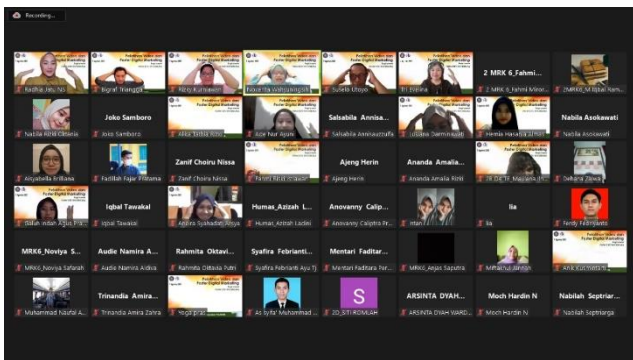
Recording...

Radhia Jelu NS
Bigraf Triangg...
Fitria Kurniawati
Suhelo Utoyo
Eri Evelina

2 MRK 6_Fahmi ...
2 MRK 6_Fahmi Miror...
2MRK6_M Iqbal Ram...

Nabila Alifia Oktavia
Joko Samboro
Joko Samboro
Afifa Safira Rizky
Ade Nur Ayuni
Salsabila Annisa...
Salsabila Annisautaffa
Lutfiana Darminaadi
Hemia Harasha Al Hafi
Nabila Asokawati
Nabila Asokawati

Aisyabella Erfiliana
Fadillah Fajar Pratama
Zanif Choiru Nissa
Zanif Choiru Nissa
Ajeng Herin
Ajeng Herin
Ananda Amalia...
Ananda Amalia Rizki
Delvana Zalwa

Iqbal Tawakal
Iqbal Tawakal
Humas_Azizah L...
Humas_Azizah Ladini
Anovanny Calip...
Anovanny Calipfra Pr...
Iia
Iia
Nindy Febrianti

MRK6_Noviya S...
MRK6_Noviya Safarah
Audie Namira A...
Audie Namira Aldiva
Rahmita Oktavi...
Rahmita Oktavia Putri
Syafira Febrianti...
Syafira Febrianti Ayu Tj
Mentari Faditar...
Mentari Faditara Per...
MRK6_Aejas Saputra
Anik Kurniawati

Muhammad Naufal A...
Trinandia Amira...
Trinandia Amira Zahra
As syifa' Muhammad ...
S
2D_SITI ROMLAH
ARSINTA DYAH...
ARSINTA DYAH WARD...
Moch Hardin N
Moch Hardin N
Nabilah Septriar...
Nabilah Septriarga